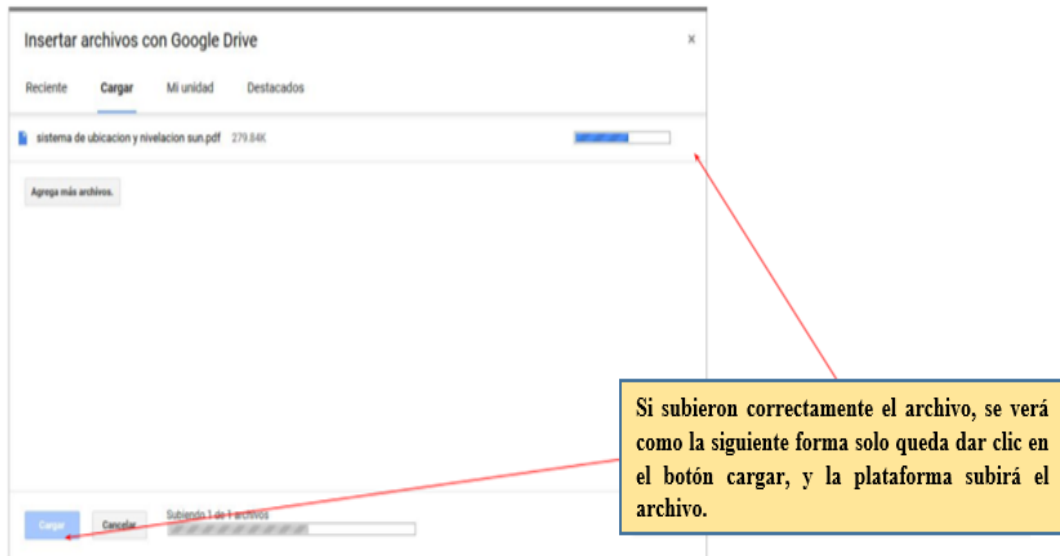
Insertar archivos con Google Drive

×

Reciente Cargar Mi unidad Destacados

sistema de ubicacion y nivelacion sun.pdf 279.84K

Agrega más archivos.

Cargar Cancelar Subiendo 1 de 1 archivos

Si subieron correctamente el archivo, se verá como la siguiente forma solo queda dar clic en el botón cargar, y la plataforma subirá el archivo.